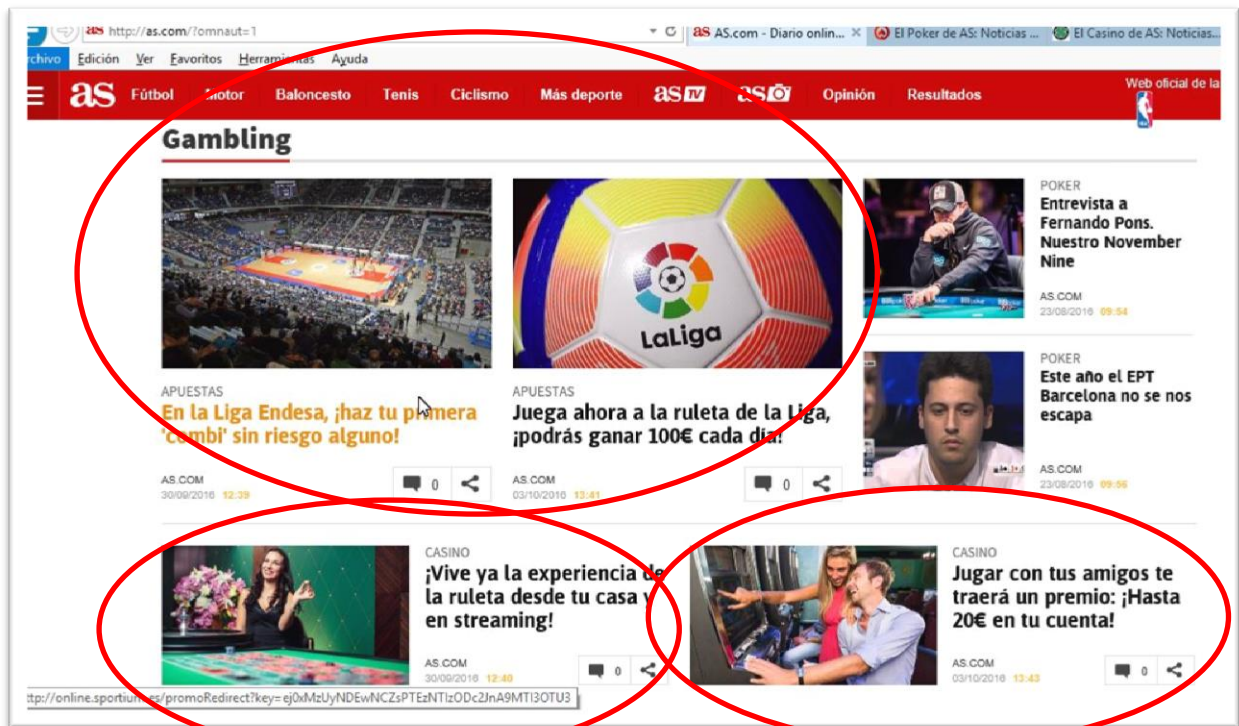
http://as.com/?omnaut=1

AS.com - Diario onlin... ✕ | El Poker de AS: Noticias ... | El Casino de AS: Noticias...

rchivo Edición Ver Favoritos Herramientas Ayuda

as Fútbol Motor Baloncesto Tenis Ciclismo Más deporte as TV as Opinión Resultados Web oficial de la

Gambling

APUESTAS
En la Liga Endesa, ¡haz tu primera 'combi' sin riesgo alguno!
AS.COM 30/09/2016 12:39
0

LaLiga
APUESTAS
Juega ahora a la ruleta de la Liga, ¡podrás ganar 100€ cada día!
AS.COM 03/10/2016 13:41
0

POKER
Entrevista a Fernando Pons. Nuestro November Nine
AS.COM 23/08/2016 09:54

POKER
Este año el EPT Barcelona no se nos escapa
AS.COM 23/08/2016 09:56

CASINO
¡Vive ya la experiencia de la ruleta desde tu casa y en streaming!
AS.COM 30/09/2016 12:40
0

CASINO
Jugar con tus amigos te traerá un premio: ¡Hasta 20€ en tu cuenta!
AS.COM 03/10/2016 13:43
0

http://online.sportium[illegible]es/promoRedirect?key=ej0xMzUyNDEwNCZsPTEzNTIzODc2JnA9MTI3OTU3